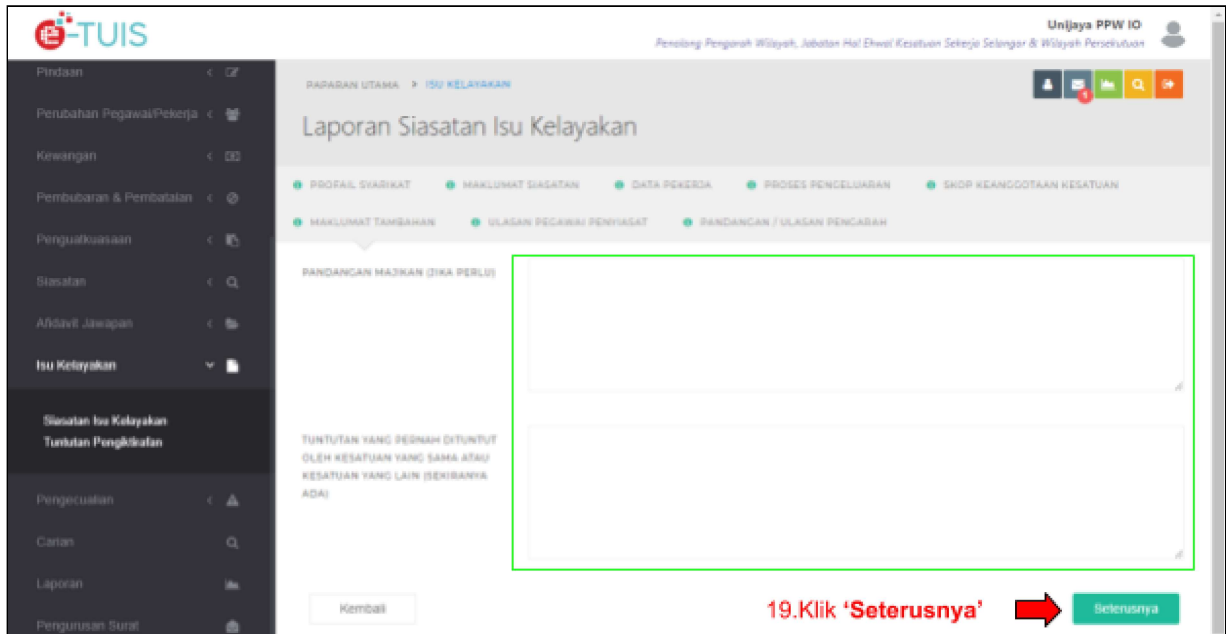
e-TUIS

Unijaya PPW IO
Penolong Pengarah Wilayah, Jabatan Hal Ehwal Kesatuan Sekerja Selangor & Wilayah Persekutuan

Pindaan
Perubahan Pegawai/Pekerja
Kewangan
Pembubaran & Pembatalan
Penguatkuasaan
Siasatan
Afidavit Jawapan
Isu Kelayakan
Siasatan Isu Kelayakan
Tuntutan Pengiktirafan
Pengecualian
Carian
Laporan
Pengurusan Surat

PAPARAN UTAMA > ISU KELAYAKAN

1

Laporan Siasatan Isu Kelayakan

PROFAIL SYARIKAT
MAKLUMAT SIASATAN
DATA PEKERJA
PROSES PENGELUARAN
SKOP KEANGGOTAAN KESATUAN
MAKLUMAT TAMBAHAN
ULASAN PEGAWAI PENYIASAT
PANDANGAN / ULASAN PENGARAH

PANDANGAN MAJIKAN (JIKA PERLU)

TUNTUTAN YANG PERNAH DITUNTUT OLEH KESATUAN YANG SAMA ATAU KESATUAN YANG LAIN (SEKIRANYA ADA)

Kembali

19.Klik **'Seterusnya'**

Seterusnya